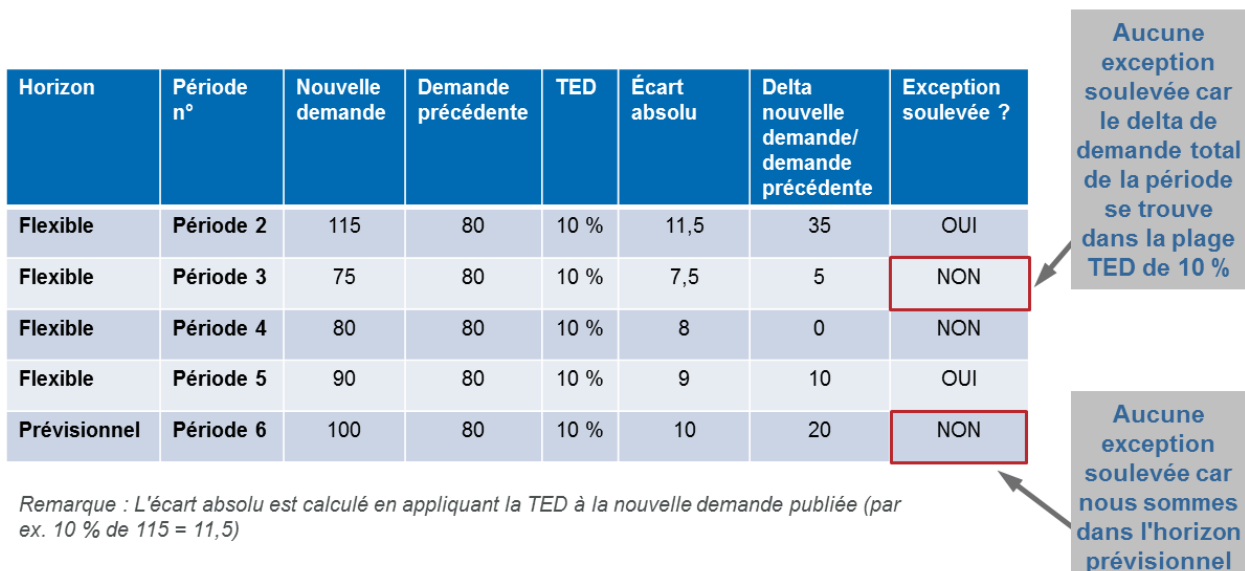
| Horizon | Période n° | Nouvelle demande | Demande précédente | TED | Écart absolu | Delta nouvelle demande/ demande précédente | Exception soulevée ? |
|---|---|---|---|---|---|---|---|
| Flexible | Période 2 | 115 | 80 | 10 % | 11,5 | 35 | OUI |
| Flexible | Période 3 | 75 | 80 | 10 % | 7,5 | 5 | NON |
| Flexible | Période 4 | 80 | 80 | 10 % | 8 | 0 | NON |
| Flexible | Période 5 | 90 | 80 | 10 % | 9 | 10 | OUI |
| Prévisionnel | Période 6 | 100 | 80 | 10 % | 10 | 20 | NON |

Aucune exception soulevée car le delta de demande total de la période se trouve dans la plage TED de 10 %

Aucune exception soulevée car nous sommes dans l'horizon prévisionnel

Remarque : L'écart absolu est calculé en appliquant la TED à la nouvelle demande publiée (par ex. 10 % de 115 = 11,5)